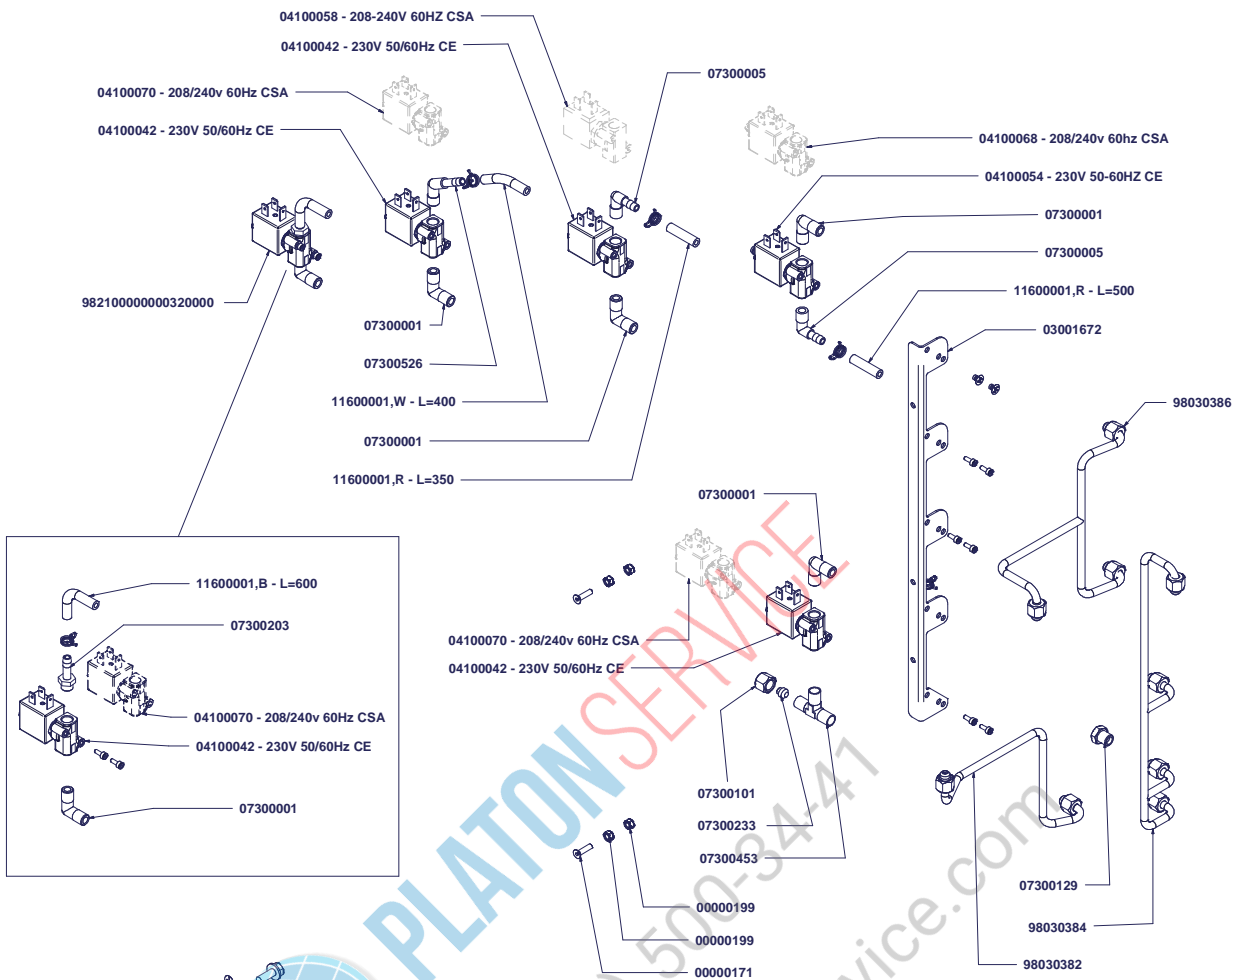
04100058 - 208-240V 60HZ CSA
04100042 - 230V 50/60Hz CE
04100070 - 208/240v 60Hz CSA
04100042 - 230V 50/60Hz CE
07300005
04100068 - 208/240v 60hz CSA
04100054 - 230V 50-60HZ CE
07300001
07300005
11600001,R - L=500
03001672
98210000000320000
07300001
07300526
11600001,W - L=400
07300001
11600001,R - L=350
98030386
07300001
11600001,B - L=600
07300203
04100070 - 208/240v 60Hz CSA
04100042 - 230V 50/60Hz CE
07300001
04100070 - 208/240v 60Hz CSA
04100042 - 230V 50/60Hz CE
07300101
07300233
07300453
00000199
00000199
00000171
07300129
98030384
98030382
PLATON SERVICE
500-34-41
service.com